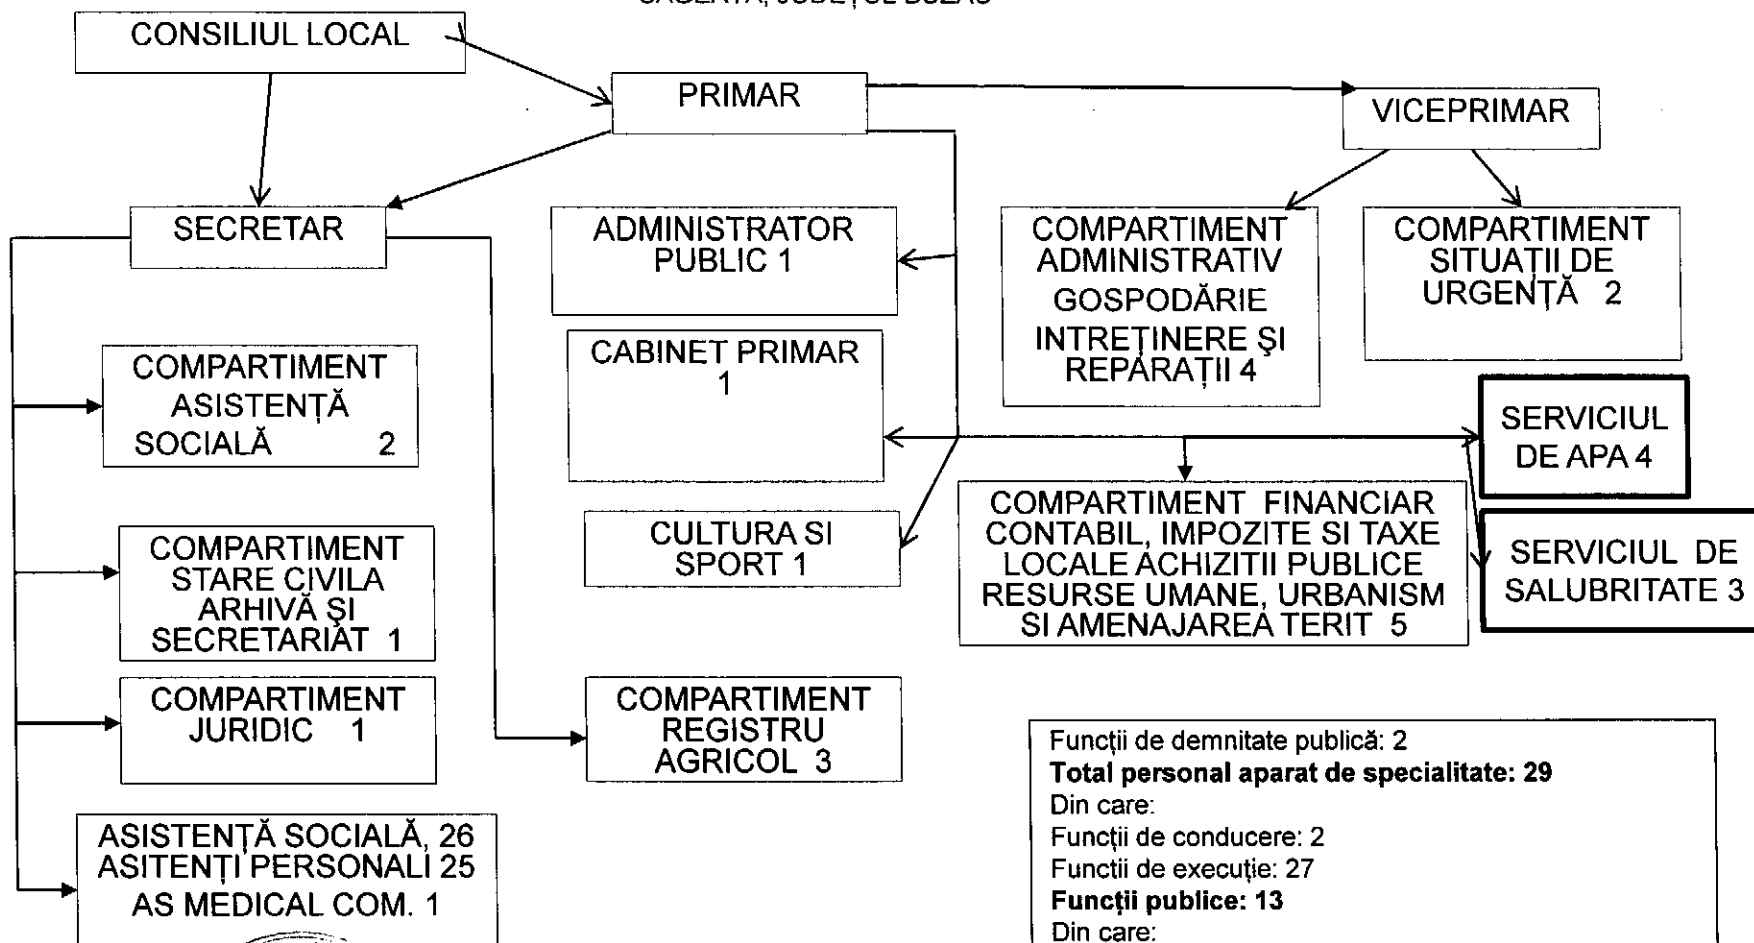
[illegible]

CONSILIUL LOCAL

PRIMAR

VICEPRIMAR

SECRETAR

ADMINISTRATOR PUBLIC 1

COMPARTIMENT ADMINISTRATIV GOSPODĂRIE INTREȚINERE ȘI REPARAȚII 4

COMPARTIMENT SITUAȚII DE URGENȚĂ 2

COMPARTIMENT ASISTENȚĂ SOCIALĂ 2

CABINET PRIMAR 1

SERVICIUL DE APA 4

COMPARTIMENT FINANCIAR CONTABIL, IMPOZITE SI TAXE LOCALE ACHIZITII PUBLICE RESURSE UMANE, URBANISM SI AMENAJAREA TERIT 5

SERVICIUL DE SALUBRITATE 3

COMPARTIMENT STARE CIVILA ARHIVĂ ȘI SECRETARIAT 1

CULTURA SI SPORT 1

COMPARTIMENT JURIDIC 1

COMPARTIMENT REGISTRU AGRICOL 3

ASISTENȚĂ SOCIALĂ, 26
ASITENȚI PERSONALI 25
AS MEDICAL COM. 1

Funcții de demnitate publică: 2
**Total personal aparat de specialitate: 29**
Din care:
Funcții de conducere: 2
Functii de execuție: 27
**Funcții publice: 13**
Din care: